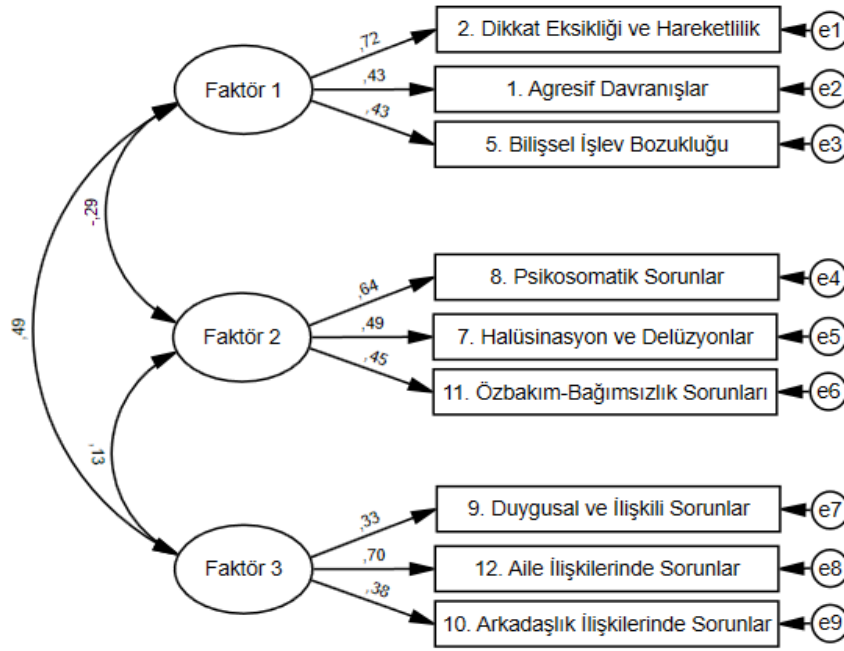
Faktör 1
,72
,43
,43
2. Dikkat Eksikliği ve Hareketlilik
e1
1. Agresif Davranışlar
e2
5. Bilişsel İşlev Bozukluğu
e3
-,29
,49
Faktör 2
,64
,49
,45
8. Psikosomatik Sorunlar
e4
7. Halüsinasyon ve Delüzyonlar
e5
11. Özbakım-Bağımsızlık Sorunları
e6
,13
Faktör 3
,33
,70
,38
9. Duygusal ve İlişkili Sorunlar
e7
12. Aile İlişkilerinde Sorunlar
e8
10. Arkadaşlık İlişkilerinde Sorunlar
e9